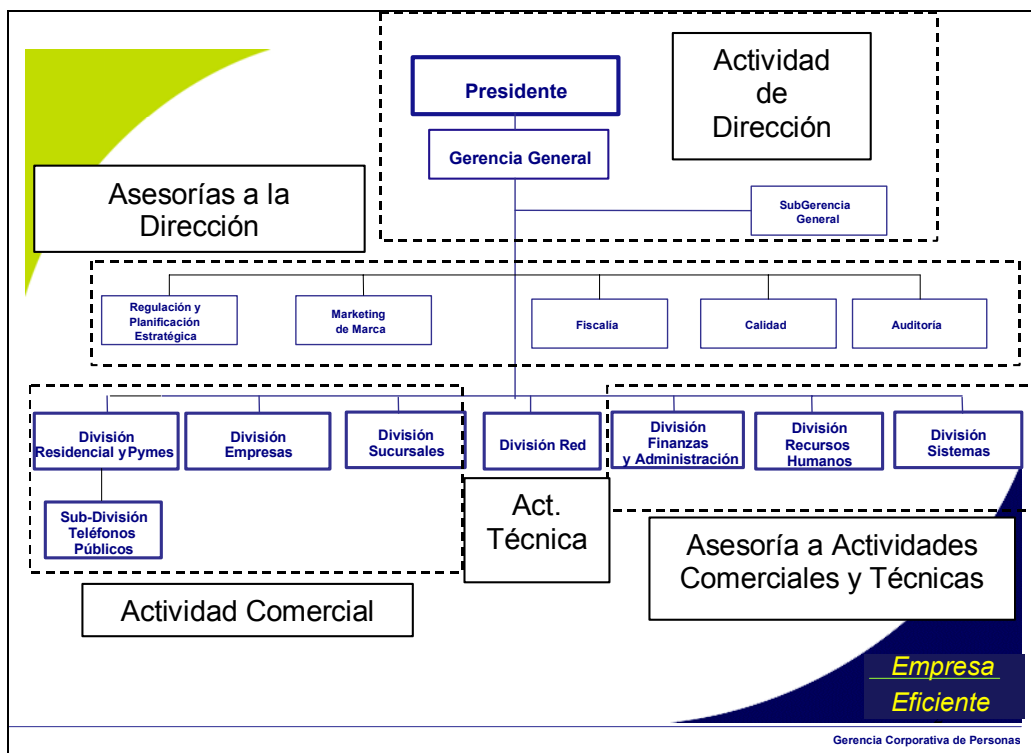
Actividad de Dirección

Presidente

Gerencia General

SubGerencia General

Asesorías a la Dirección

Regulación y Planificación Estratégica

Marketing de Marca

Fiscalía

Calidad

Auditoría

División Residencial y Pymes

División Empresas

División Sucursales

División Red

División Finanzas y Administración

División Recursos Humanos

División Sistemas

Sub-División Teléfonos Públicos

Act. Técnica

Asesoría a Actividades Comerciales y Técnicas

Actividad Comercial

Empresa Eficiente

Gerencia Corporativa de Personas